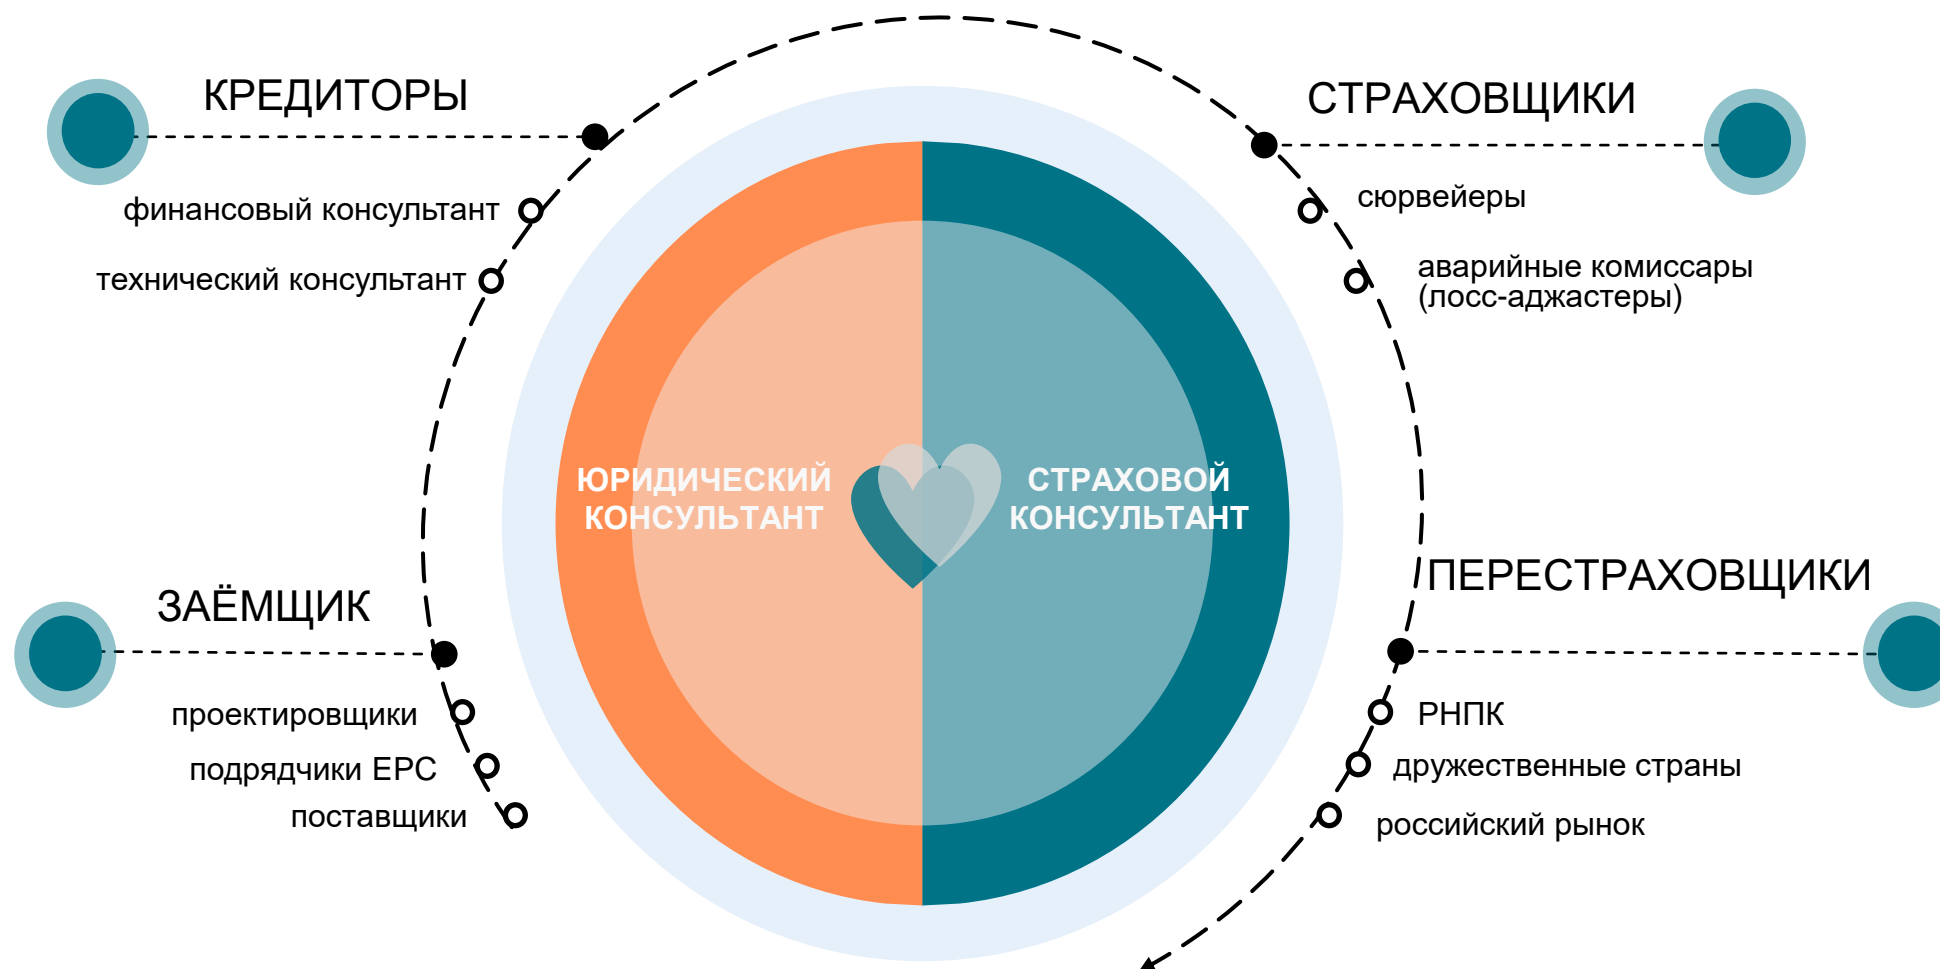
КРЕДИТОРЫ

финансовый консультант

технический консультант

СТРАХОВЩИКИ

сюрвейеры

аварийные комиссары (лосс-аджастеры)

ЮРИДИЧЕСКИЙ КОНСУЛЬТАНТ

СТРАХОВОЙ КОНСУЛЬТАНТ

ЗАЁМЩИК

проектировщики

подрядчики EPC

поставщики

ПЕРЕСТРАХОВЩИКИ

РНПК

дружественные страны

российский рынок